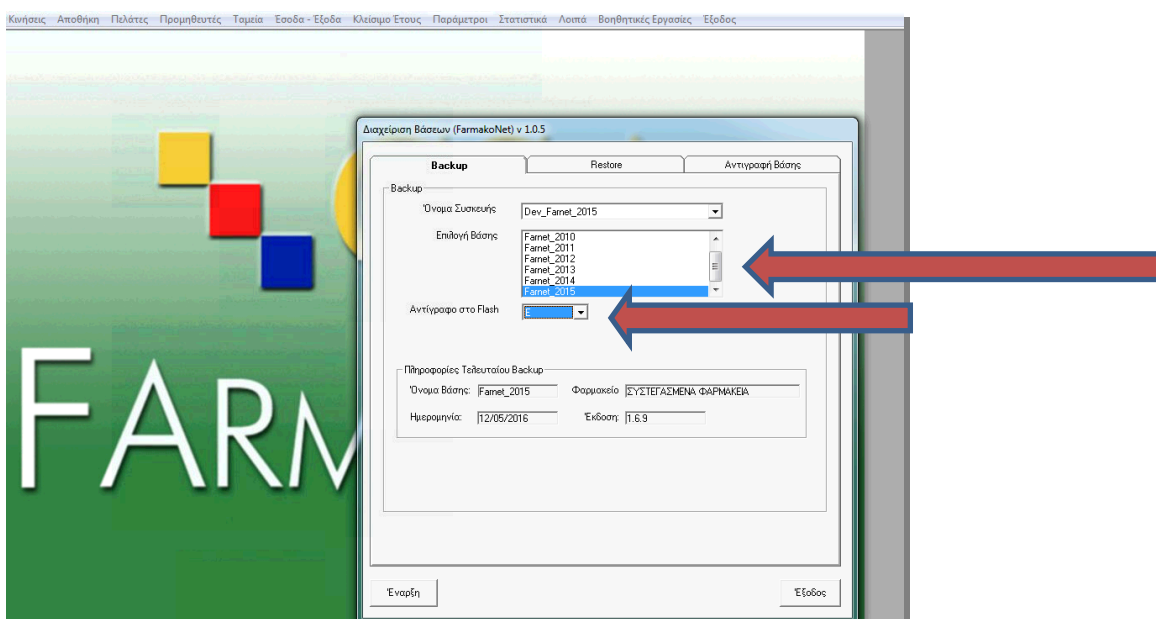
Κινήσεις Αποθήκη Πελάτες Προμηθευτές Ταμεία Έσοδα - Έξοδα Κλείσιμο Έτους Παράμετροι Στατιστικά Λοιπά Βοηθητικές Εργασίες Έξοδος

FARM

Διαχείριση Βάσεων (FarmakoNet) v 1.0.5

Backup | Restore | Αντιγραφή Βάσης

Backup

Όνομα Συσκευής: Dev_Farnet_2015

Επιλογή Βάσης:
Farnet_2010
Farnet_2011
Farnet_2012
Farnet_2013
Farnet_2014
Farnet_2015

Αντίγραφο στο Flash: E

Πληροφορίες Τελευταίου Backup

Όνομα Βάσης: Farnet_2015
Φαρμακείο: ΣΥΣΤΕΓΑΣΜΕΝΑ ΦΑΡΜΑΚΕΙΑ
Ημερομηνία: 12/05/2016
Έκδοση: 1.6.9

Έναρξη

Έξοδος